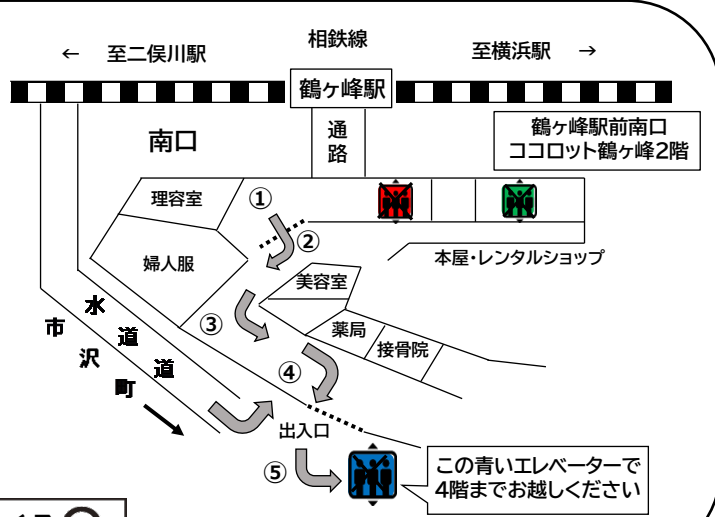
← 至二俣川駅

相鉄線

至横浜駅 →

鶴ヶ峰駅

南口

通路

鶴ヶ峰駅前南口
ココロット鶴ヶ峰2階

理容室

①

②

婦人服

本屋・レンタルショップ

美容室

③

薬局

接骨院

水道道

市沢町

④

出入口

⑤

この青いエレベーターで
4階までお越しください